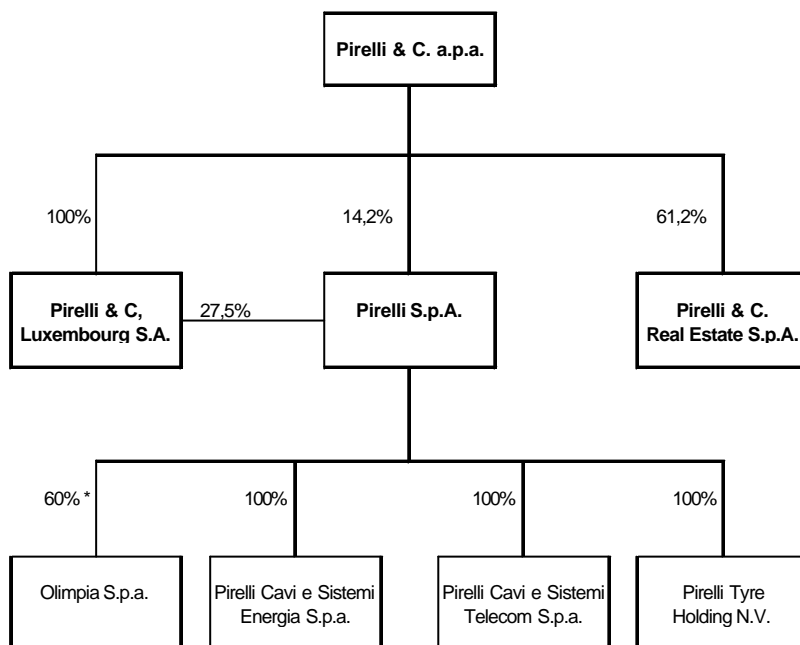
Pirelli & C. a.p.a.

100%

14,2%

61,2%

Pirelli & C, Luxembourg S.A.

27,5%

Pirelli S.p.A.

Pirelli & C. Real Estate S.p.A.

60% *

100%

100%

100%

Olimpia S.p.a.

Pirelli Cavi e Sistemi Energia S.p.a.

Pirelli Cavi e Sistemi Telecom S.p.a.

Pirelli Tyre Holding N.V.